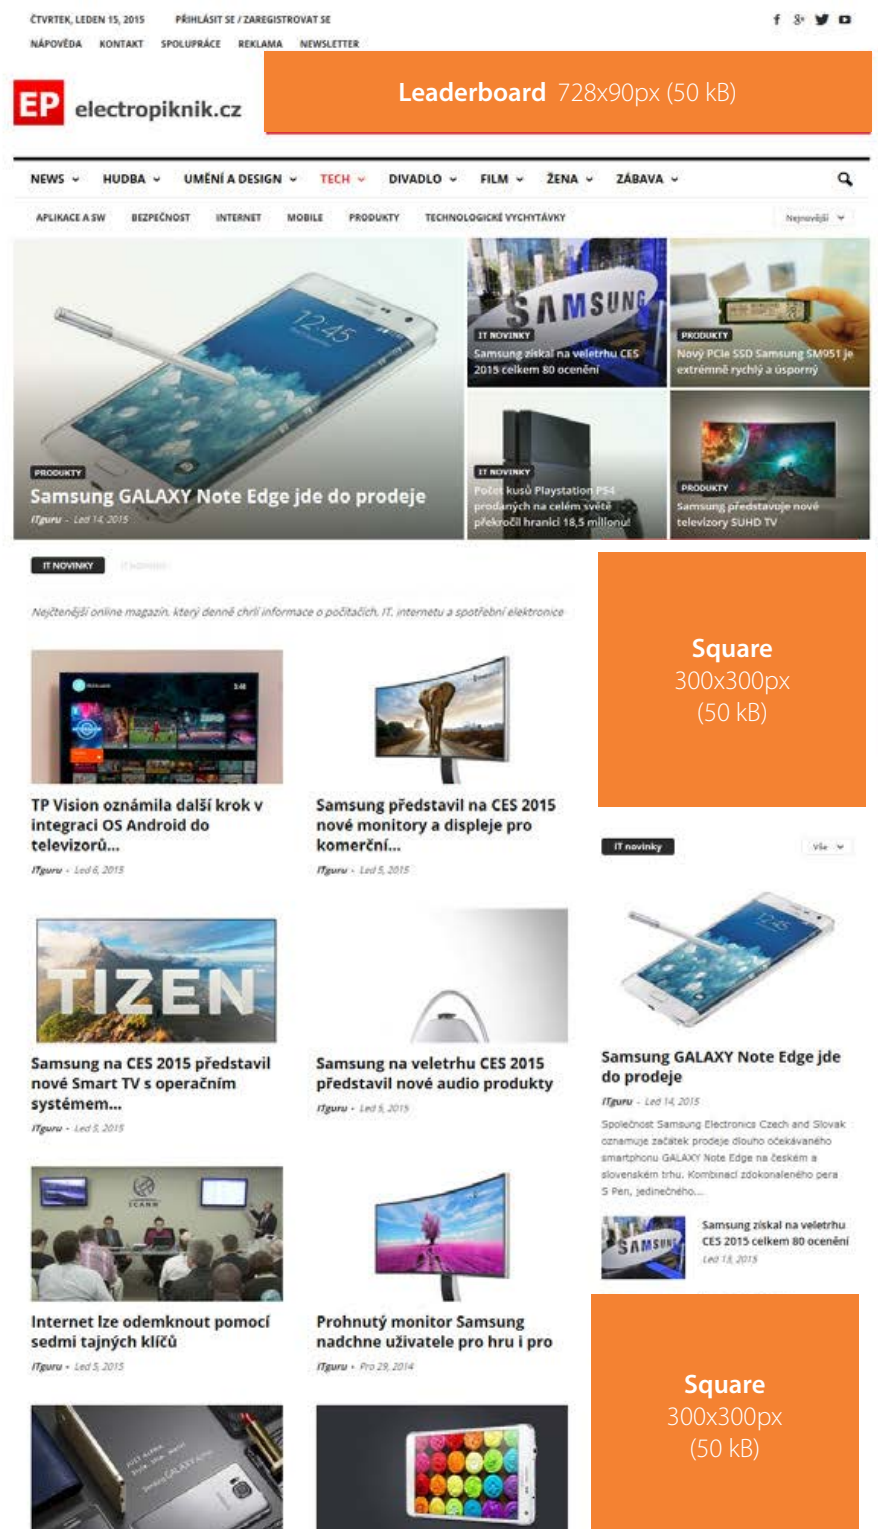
ČTVRTEK, LEDEN 15, 2015 PŘIHLÁSIT SE / ZAREGISTROVAT SE

NÁPOVĚDA KONTAKT SPOLUPRÁCE REKLAMA NEWSLETTER

EP electropiknik.cz

Leaderboard 728x90px (50 kB)

NEWS HUDBA UMĚNÍ A DESIGN TECH DIVADLO FILM ŽENA ZÁBAVA

APLIKACE A SW BEZPEČNOST INTERNET MOBILE PRODUKTY TECHNOLOGICKÉ VYCHYTÁVKY Nejnovější

PRODUKTY
Samsung GALAXY Note Edge jde do prodeje
ITguru - Led 14, 2015

IT NOVINKY
Samsung získal na veletrhu CES 2015 celkem 80 ocenění

PRODUKTY
Nový PCIe SSD Samsung SM951 je extrémně rychlý a úsporný

IT NOVINKY
Počet kusů Playstation PS4 prodaných na celém světě překročil hranici 18,5 milionu!

PRODUKTY
Samsung představuje nové televizory SUHD TV

IT NOVINKY

Nejčtenější online magazín, který denně chrlí informace o počítačích, IT, internetu a spotřební elektronice

Square 300x300px (50 kB)

TP Vision oznámila další krok v integraci OS Android do televizorů...
ITguru - Led 6, 2015

Samsung představil na CES 2015 nové monitory a displeje pro komerční...
ITguru - Led 5, 2015

IT novinky Vše

TIZEN

Samsung na CES 2015 představil nové Smart TV s operačním systémem...
ITguru - Led 5, 2015

Samsung na veletrhu CES 2015 představil nové audio produkty
ITguru - Led 5, 2015

Samsung GALAXY Note Edge jde do prodeje
ITguru - Led 14, 2015
Společnost Samsung Electronics Czech and Slovak oznamuje začátek prodeje dlouho očekávaného smartphonu GALAXY Note Edge na českém a slovenském trhu. Kombinací zdokonaleného pera S Pen, jedinečného...

Samsung získal na veletrhu CES 2015 celkem 80 ocenění
Led 13, 2015

Internet lze odemknout pomocí sedmi tajných klíčů
ITguru - Led 5, 2015

Prohnutý monitor Samsung nadchne uživatele pro hru i pro
ITguru - Pro 29, 2014

Square 300x300px (50 kB)